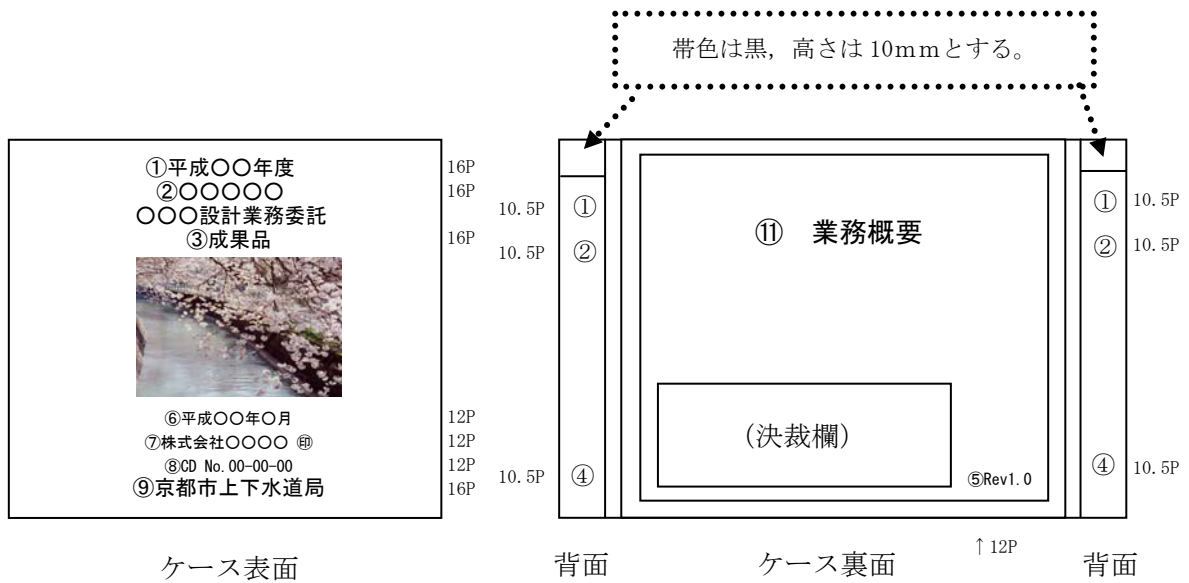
帯色は黒，高さは 10mmとする。

①平成〇〇年度 16P
②〇〇〇〇〇 16P
〇〇〇設計業務委託
③成果品 16P

⑥平成〇〇年〇月 12P
⑦株式会社〇〇〇〇 ㊞ 12P
⑧CD No.00-00-00 12P
⑨京都市上下水道局 16P

ケース表面

10.5P ①
10.5P ②
10.5P ④

⑪ 業務概要

(決裁欄)

⑤Rev1.0

① 10.5P
② 10.5P
④ 10.5P

背面 ケース裏面 ↑12P 背面